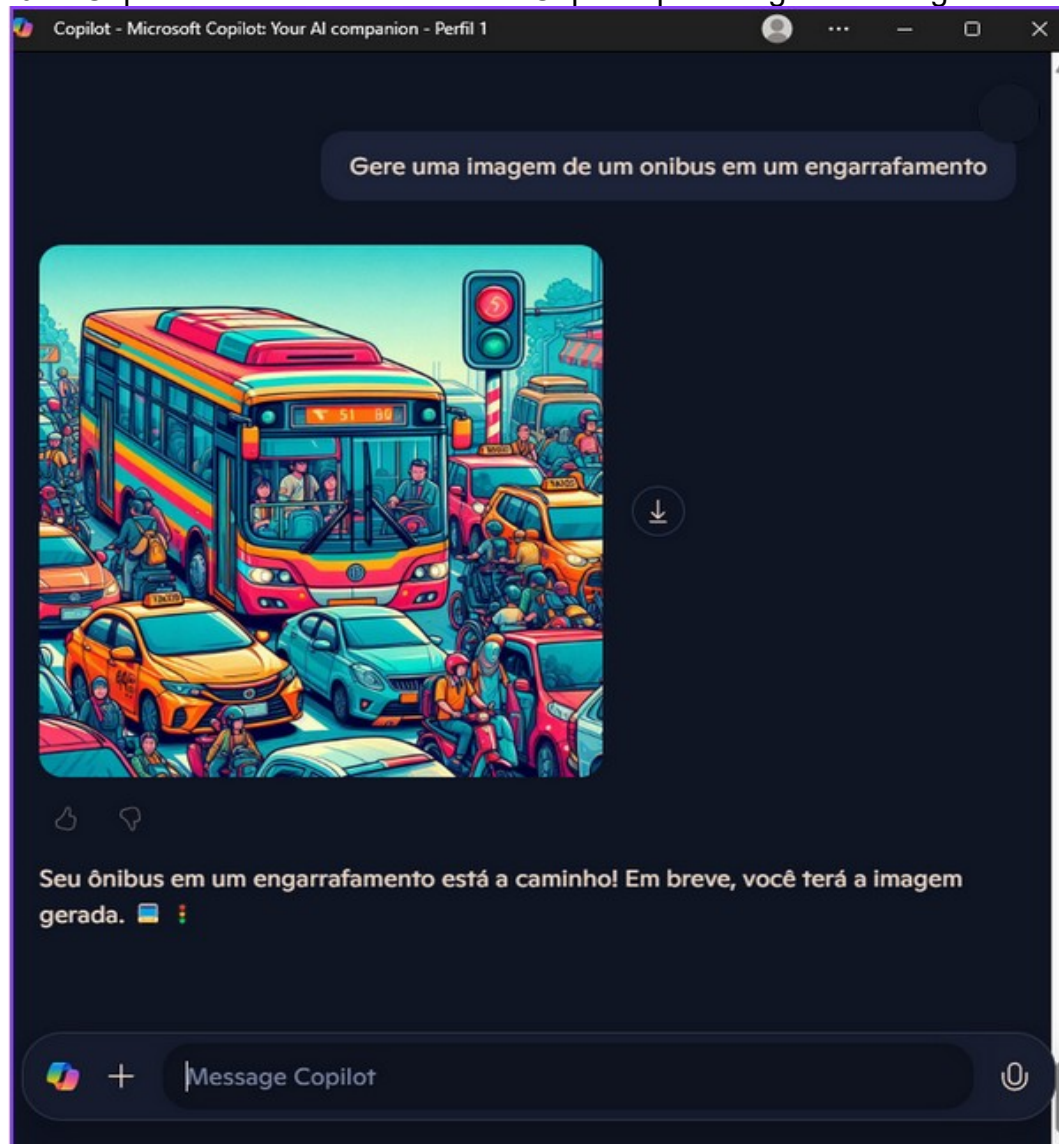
Copilot - Microsoft Copilot: Your AI companion - Perfil 1

Gere uma imagem de um onibus em um engarrafamento

5

51 BQ

Seu ônibus em um engarrafamento está a caminho! Em breve, você terá a imagem gerada.

Message Copilot